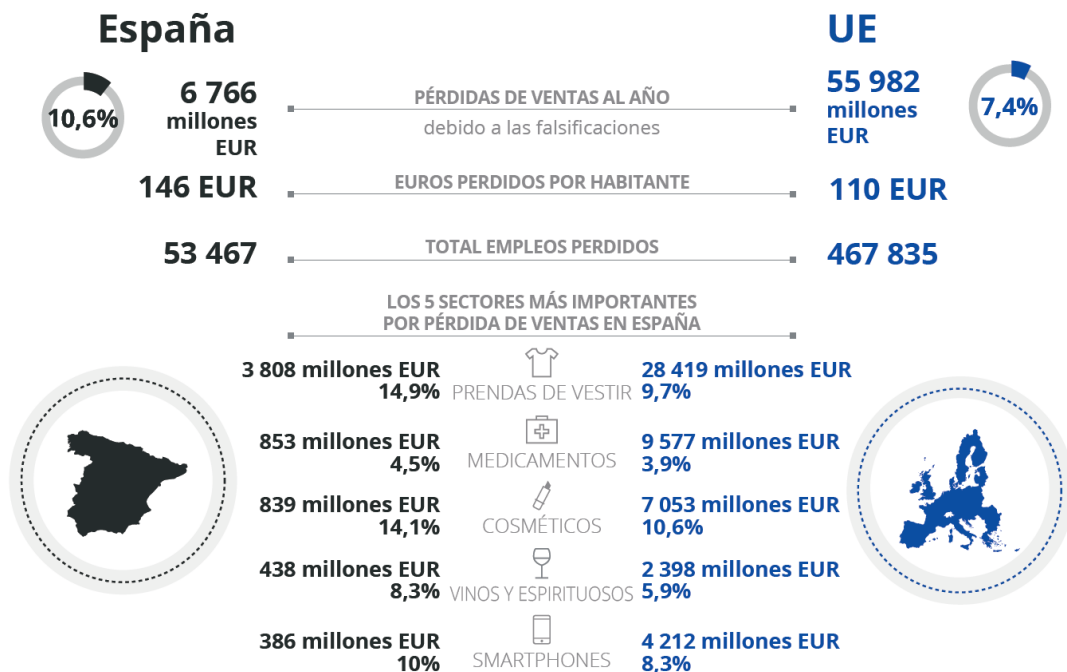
España

UE

10,6%

6 766 millones EUR

PÉRDIDAS DE VENTAS AL AÑO
debido a las falsificaciones

55 982 millones EUR

7,4%

146 EUR

EUROS PERDIDOS POR HABITANTE

110 EUR

53 467

TOTAL EMPLEOS PERDIDOS

467 835

LOS 5 SECTORES MÁS IMPORTANTES POR PÉRDIDA DE VENTAS EN ESPAÑA

3 808 millones EUR
14,9%

PRENDAS DE VESTIR

28 419 millones EUR
9,7%

853 millones EUR
4,5%

MEDICAMENTOS

9 577 millones EUR
3,9%

839 millones EUR
14,1%

COSMÉTICOS

7 053 millones EUR
10,6%

438 millones EUR
8,3%

VINOS Y ESPIRITUOSOS

2 398 millones EUR
5,9%

386 millones EUR
10%

SMARTPHONES

4 212 millones EUR
8,3%